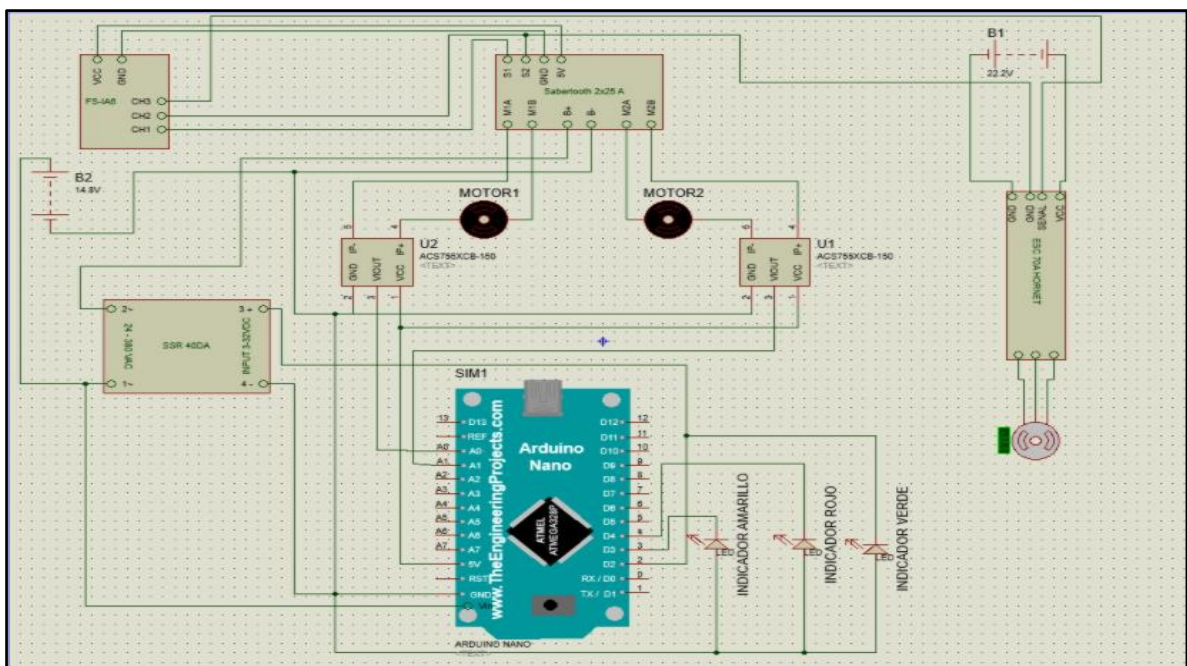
VCC
GND
FS-IA6
CH3
CH2
CH1

S1
S2
GND
5V
Sabertooth 2x25 A
M1A
M1B
B+
B-
M2A
M2B

B1
22.2V

B2
14.8V

MOTOR1
MOTOR2

U2
ACS755XCB-150
<TEXT>
IP-
GND
VIOUT
VCC
IP+

U1
ACS755XCB-150
<TEXT>
IP-
GND
VIOUT
VCC
IP+

GND
GND
SENAL
VCC
ESC 70A HORNET

2~
24 - 380 VAC
1~
SSR 40DA
3 +
INPUT 3-32VDC
4 -

SIM1
D13
REF
A0
A1
A2
A3
A4
A5
A6
A7
5V
RST
GND
Vin
www.TheEngineeringProjects.com
Arduino Nano
ATMEL ATMEGA328P
D12
D11
D10
D9
D8
D7
D6
D5
D4
D3
D2
RX / D0
TX / D1
13
12
11
10
9
8
7
6
5
4
3
2
0
1
ARDUINO NANO
<TEXT>

LED
INDICADOR AMARILLO
LED
INDICADOR ROJO
LED
INDICADOR VERDE